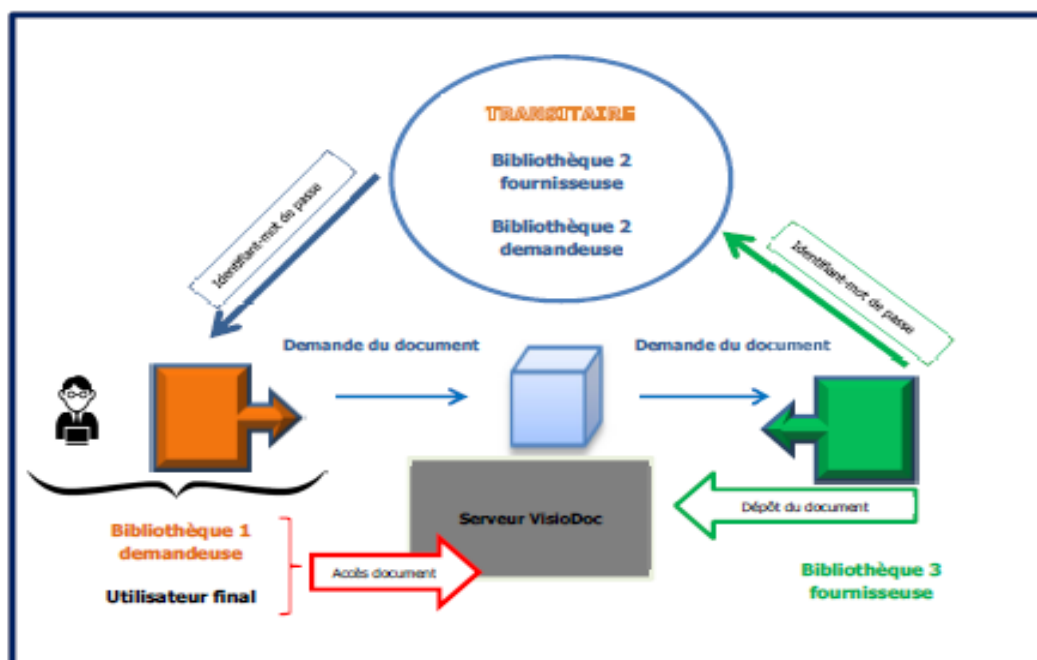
TRANSITAIRE

Bibliothèque 2 fournisseuse

Bibliothèque 2 demandeuse

Identifiant-mot de passe

Identifiant-mot de passe

Demande du document

Demande du document

Serveur VisioDoc

Dépôt du document

Accès document

Bibliothèque 1 demandeuse

Utilisateur final

Bibliothèque 3 fournisseuse